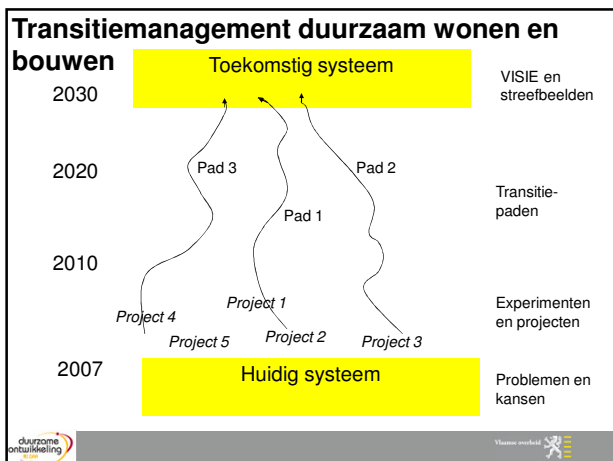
Transitiemanagement duurzaam wonen en bouwen

Toekomstig systeem

VISIE en streefbeelden

2030

2020

Pad 3

Pad 2

Pad 1

Transitiepaden

2010

Project 1

Project 4

Project 5

Project 2

Project 3

Experimenten en projecten

2007

Huidig systeem

Problemen en kansen

duurzame ontwikkeling

Vlaamse overheid